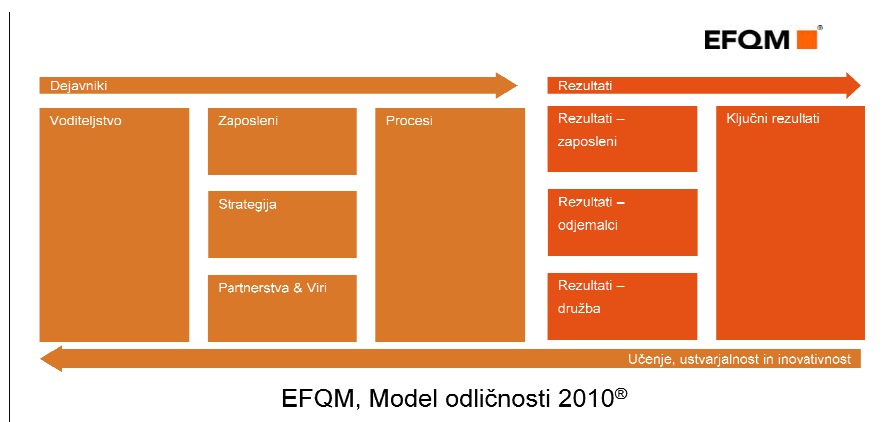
EFQM ®

Dejavniki

Rezultati

Voditeljstvo

Zaposleni

Strategija

Partnerstva & Viri

Procesi

Rezultati – zaposleni

Rezultati – odjemalci

Rezultati – družba

Ključni rezultati

Učenje, ustvarjalnost in inovativnost

EFQM, Model odličnosti 2010®